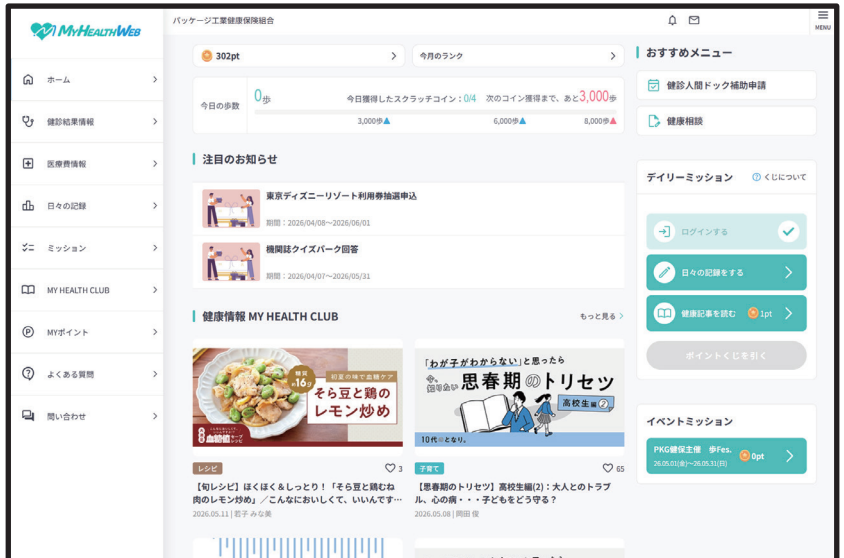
MyHealthWeb

パッケージ工業健康保険組合

MENU

ホーム
健診結果情報
医療費情報
日々の記録
ミッション
MY HEALTH CLUB
MYポイント
よくある質問
問い合わせ

302pt
今月のランク

今日の歩数 0歩
今日獲得したスクラッチコイン：0/4 次のコイン獲得まで、あと3,000歩
3,000歩 6,000歩 8,000歩

注目のお知らせ

東京ディズニーリゾート利用券抽選申込
期間：2026/04/08～2026/06/01

機関誌クイズパーク回答
期間：2026/04/07～2026/05/31

健康情報 MY HEALTH CLUB
もっと見る

糖質 16g
初夏の味で血糖ケア
そら豆と鶏のレモン炒め

「わが子がわからない」と思ったら
今、知りたい 思春期のトリセツ
高校生編②
10代のとなり。

レシピ 3
【旬レシピ】ほくほく＆しっとり！「そら豆と鶏むね肉のレモン炒め」／こんなにおいしくて、いいんです…
2026.05.11 | 若子 みな美

子育て 65
【思春期のトリセツ】高校生編(2)：大人とのトラブル、心の病・・・子どもをどう守る？
2026.05.08 | 岡田 俊

おすすめメニュー
健診人間ドック補助申請
健康相談

デイリーミッション
くじについて
ログインする
日々の記録をする
健康記事を読む 1pt
ポイントくじを引く

イベントミッション
PKG健保主催 歩Fes.
26.05.01(金)～26.05.31(日)
0pt